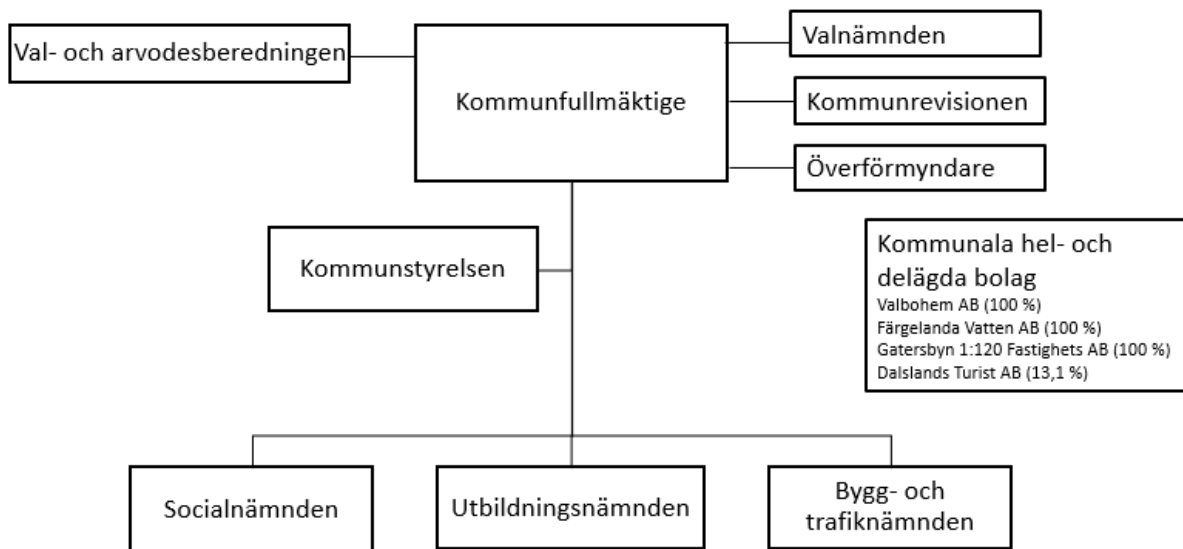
Val- och arvodesberedningen

Kommunfullmäktige

Valnämnden

Kommunrevisionen

Överförmyndare

Kommunstyrelsen

Kommunala hel- och delägda bolag
Valbohem AB (100 %)
Färgelanda Vatten AB (100 %)
Gatersbyn 1:120 Fastighets AB (100 %)
Dalslands Turist AB (13,1 %)

Socialnämnden

Utbildningsnämnden

Bygg- och trafiknämnden